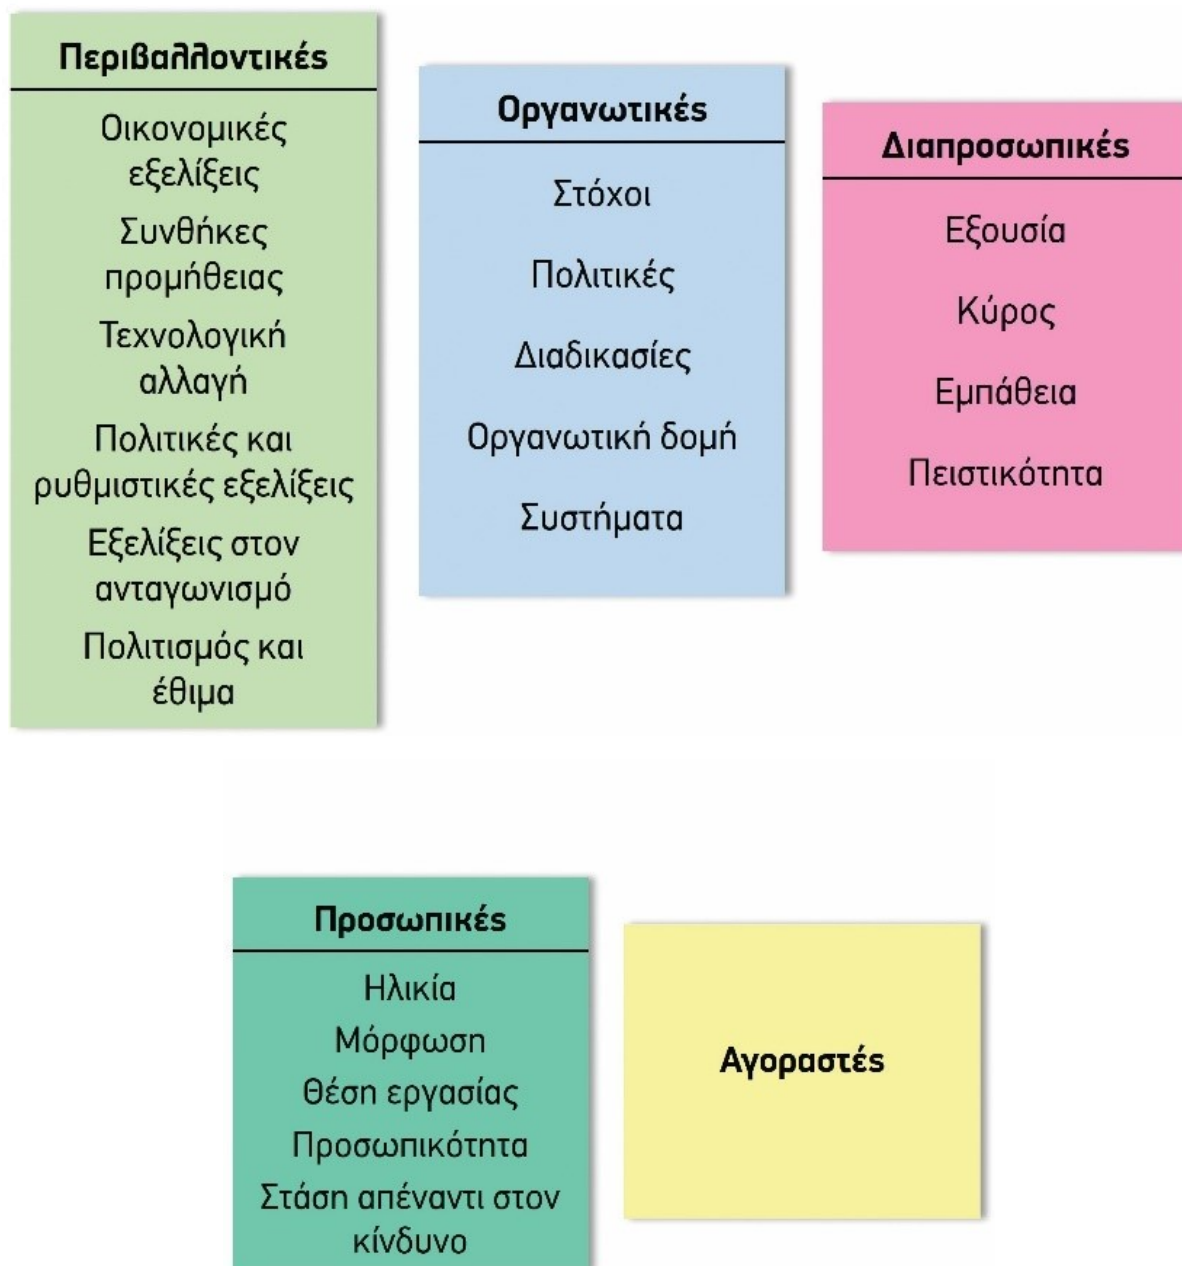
Περιβαλλοντικές

Οικονομικές εξελίξεις

Συνθήκες προμήθειας

Τεχνολογική αλλαγή

Πολιτικές και ρυθμιστικές εξελίξεις

Εξελίξεις στον ανταγωνισμό

Πολιτισμός και έθιμα

Οργανωτικές

Στόχοι

Πολιτικές

Διαδικασίες

Οργανωτική δομή

Συστήματα

Διαπροσωπικές

Εξουσία

Κύρος

Εμπάθεια

Πειστικότητα

Προσωπικές

Ηλικία

Μόρφωση

Θέση εργασίας

Προσωπικότητα

Στάση απέναντι στον κίνδυνο

Αγοραστές